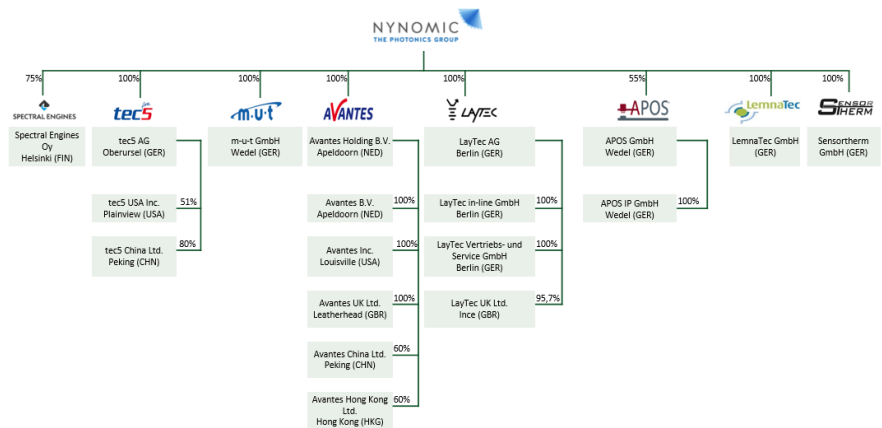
NYNOMIC
THE PHOTONICS GROUP

75%
SPECTRAL ENGINES
Spectral Engines Oy Helsinki (FIN)

100%
tec5
tec5 AG Oberursel (GER)
tec5 USA Inc. Plainview (USA) 51%
tec5 China Ltd. Peking (CHN) 80%

100%
m·u·t
m-u-t GmbH Wedel (GER)

100%
AVANTES
Avantes Holding B.V. Apeldoorn (NED)
Avantes B.V. Apeldoorn (NED) 100%
Avantes Inc. Louisville (USA) 100%
Avantes UK Ltd. Leatherhead (GBR) 100%
Avantes China Ltd. Peking (CHN) 60%
Avantes Hong Kong Ltd. Hong Kong (HKG) 60%

100%
LAYTEC
LayTec AG Berlin (GER)
LayTec in-line GmbH Berlin (GER) 100%
LayTec Vertriebs- und Service GmbH Berlin (GER) 100%
LayTec UK Ltd. Ince (GBR) 95,7%

55%
APOS
APOS GmbH Wedel (GER)
APOS IP GmbH Wedel (GER) 100%

100%
LemnaTec
LemnaTec GmbH (GER)

100%
SENSORTHERM
Sensortherm GmbH (GER)